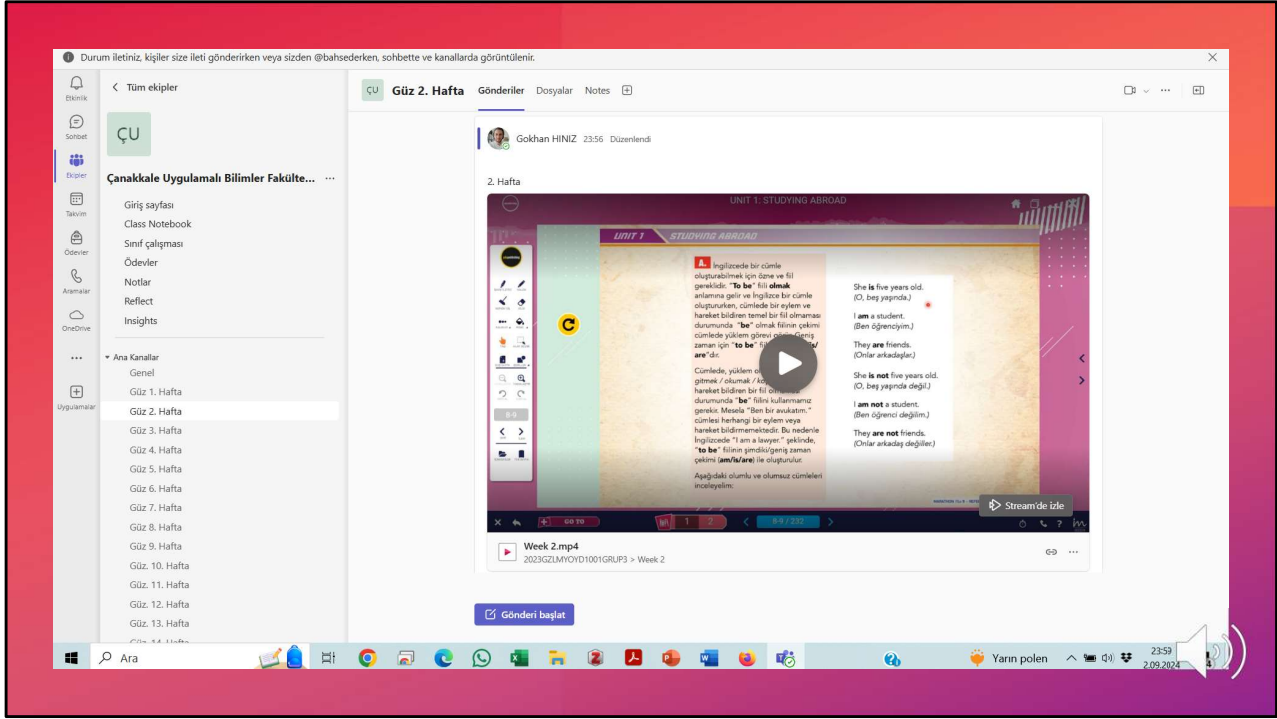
Durum iletiniz, kişiler size ileti gönderirken veya sizden @bahsederken, sohbette ve kanallarda görüntülenir.

Etkinlik
Sohbet
Ekipler
Takvim
Ödevler
Aramalar
OneDrive
...
Uygulamalar

< Tüm ekipler

ÇU

Çanakkale Uygulamalı Bilimler Fakülte... ...

Giriş sayfası
Class Notebook
Sınıf çalışması
Ödevler
Notlar
Reflect
Insights

Ana Kanallar
Genel
Güz 1. Hafta
Güz 2. Hafta
Güz 3. Hafta
Güz 4. Hafta
Güz 5. Hafta
Güz 6. Hafta
Güz 7. Hafta
Güz 8. Hafta
Güz 9. Hafta
Güz. 10. Hafta
Güz. 11. Hafta
Güz. 12. Hafta
Güz. 13. Hafta
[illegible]

ÇU Güz 2. Hafta Gönderiler Dosyalar Notes

Gokhan HINIZ 23:56 Düzenlendi

2. Hafta

UNIT 1: STUDYING ABROAD

UNIT 1 STUDYING ABROAD

A. İngilizcede bir cümle oluşturabilmek için özne ve fiil gereklidir. "To be" fiili olmak anlamına gelir ve İngilizce bir cümle oluştururken, cümlede bir eylem ve hareket bildiren temel bir fiil olmaması durumunda "be" olmak fiilinin çekimi cümlede yüklem görevi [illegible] zaman için "to be" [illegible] are"dır.

Cümlede, yüklem o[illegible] gitmek / okumak / k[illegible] hareket bildiren bir fiil o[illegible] durumunda "be" fiilini kullanmamız gerekir. Mesela "Ben bir avukatım." cümlesi herhangi bir eylem veya hareket bildirmemektedir. Bu nedenle İngilizcede "I am a lawyer." şeklinde, "to be" fiilinin şimdiki/geniş zaman çekimi (am/is/are) ile oluşturulur.

Aşağıdaki olumlu ve olumsuz cümleleri inceleyelim:

She is five years old.
(O, beş yaşında.)

I am a student.
(Ben öğrenciyim.)

They are friends.
(Onlar arkadaşlar.)

She is not five years old.
(O, beş yaşında değil.)

I am not a student.
(Ben öğrenci değilim.)

They are not friends.
(Onlar arkadaş değiller.)

GO TO 1 2 8-9 / 232

Stream'de izle

Week 2.mp4
2023GZLMYOYD1001GRUP3 > Week 2

Gönderi başlat

Ara
Yarın polen
23:59
2.09.2024